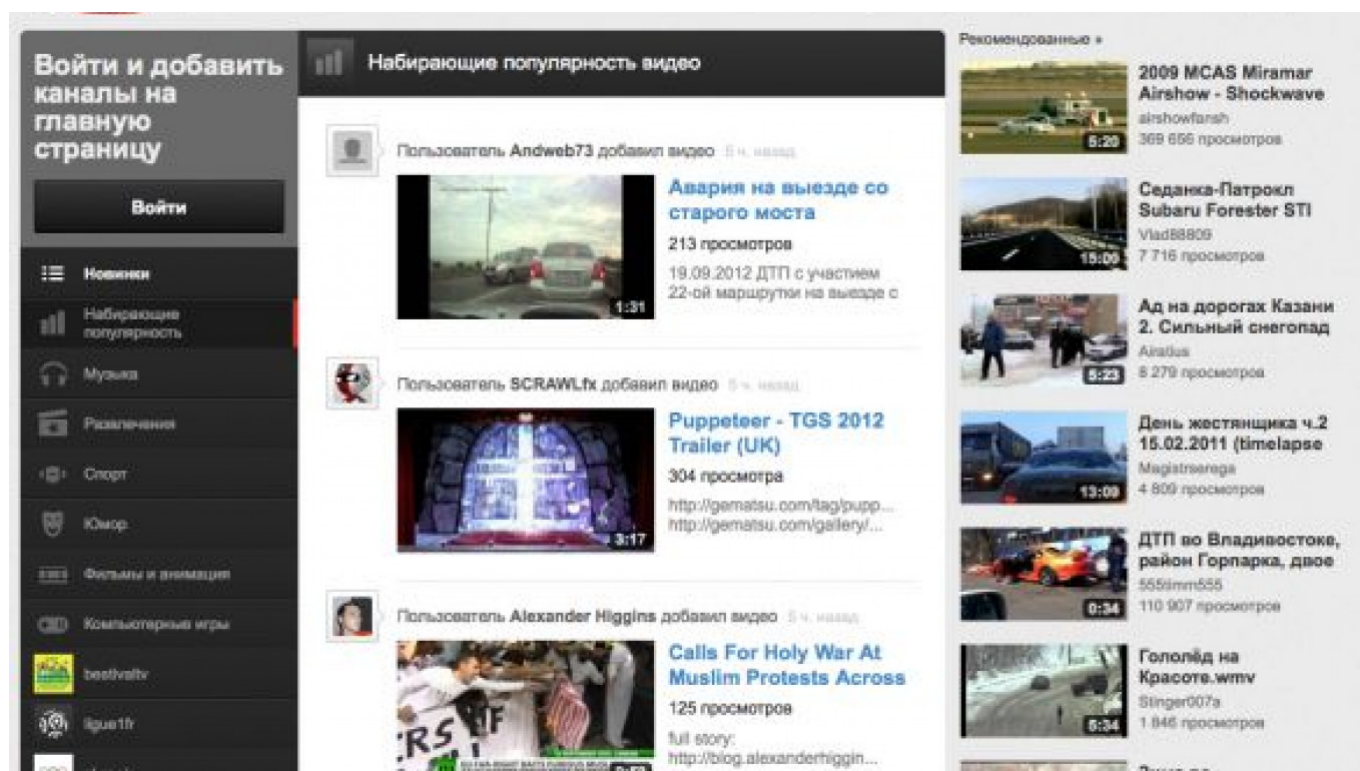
Войти и добавить каналы на главную страницу

Войти

Новинки

Набирающие популярность

Музыка

Развлечения

Спорт

Юмор

Фильмы и анимация

Компьютерные игры

bestivaltv

ligue1fr

Набирающие популярность видео

Пользователь Andweb73 добавил видео 5 ч. назад

1:31

Авария на выезде со старого моста

213 просмотров

19.09.2012 ДТП с участием 22-ой маршрутки на выезде с

Пользователь SCRAWLfx добавил видео 5 ч. назад

3:17

Puppeteer - TGS 2012 Trailer (UK)

304 просмотра

http://gematsu.com/tag/pupp... http://gematsu.com/gallery/...

Пользователь Alexander Higgins добавил видео 5 ч. назад

Calls For Holy War At Muslim Protests Across

125 просмотров

full story: http://blog.alexanderhiggin...

Рекомендованные »

5:20

2009 MCAS Miramar Airshow - Shockwave

airshowfansh

369 656 просмотров

15:06

Седанка-Патрокл Subaru Forester STI

Vlad88809

7 716 просмотров

5:23

Ад на дорогах Казани 2. Сильный снегопад

Airatius

8 279 просмотров

13:09

День жестянщика ч.2 15.02.2011 (timelapse

Magistrserega

4 809 просмотров

0:34

ДТП во Владивостоке, район Горпарка, двое

555timm555

110 907 просмотров

5:34

Гололёд на Красоте.wmv

Stinger007a

1 846 просмотров